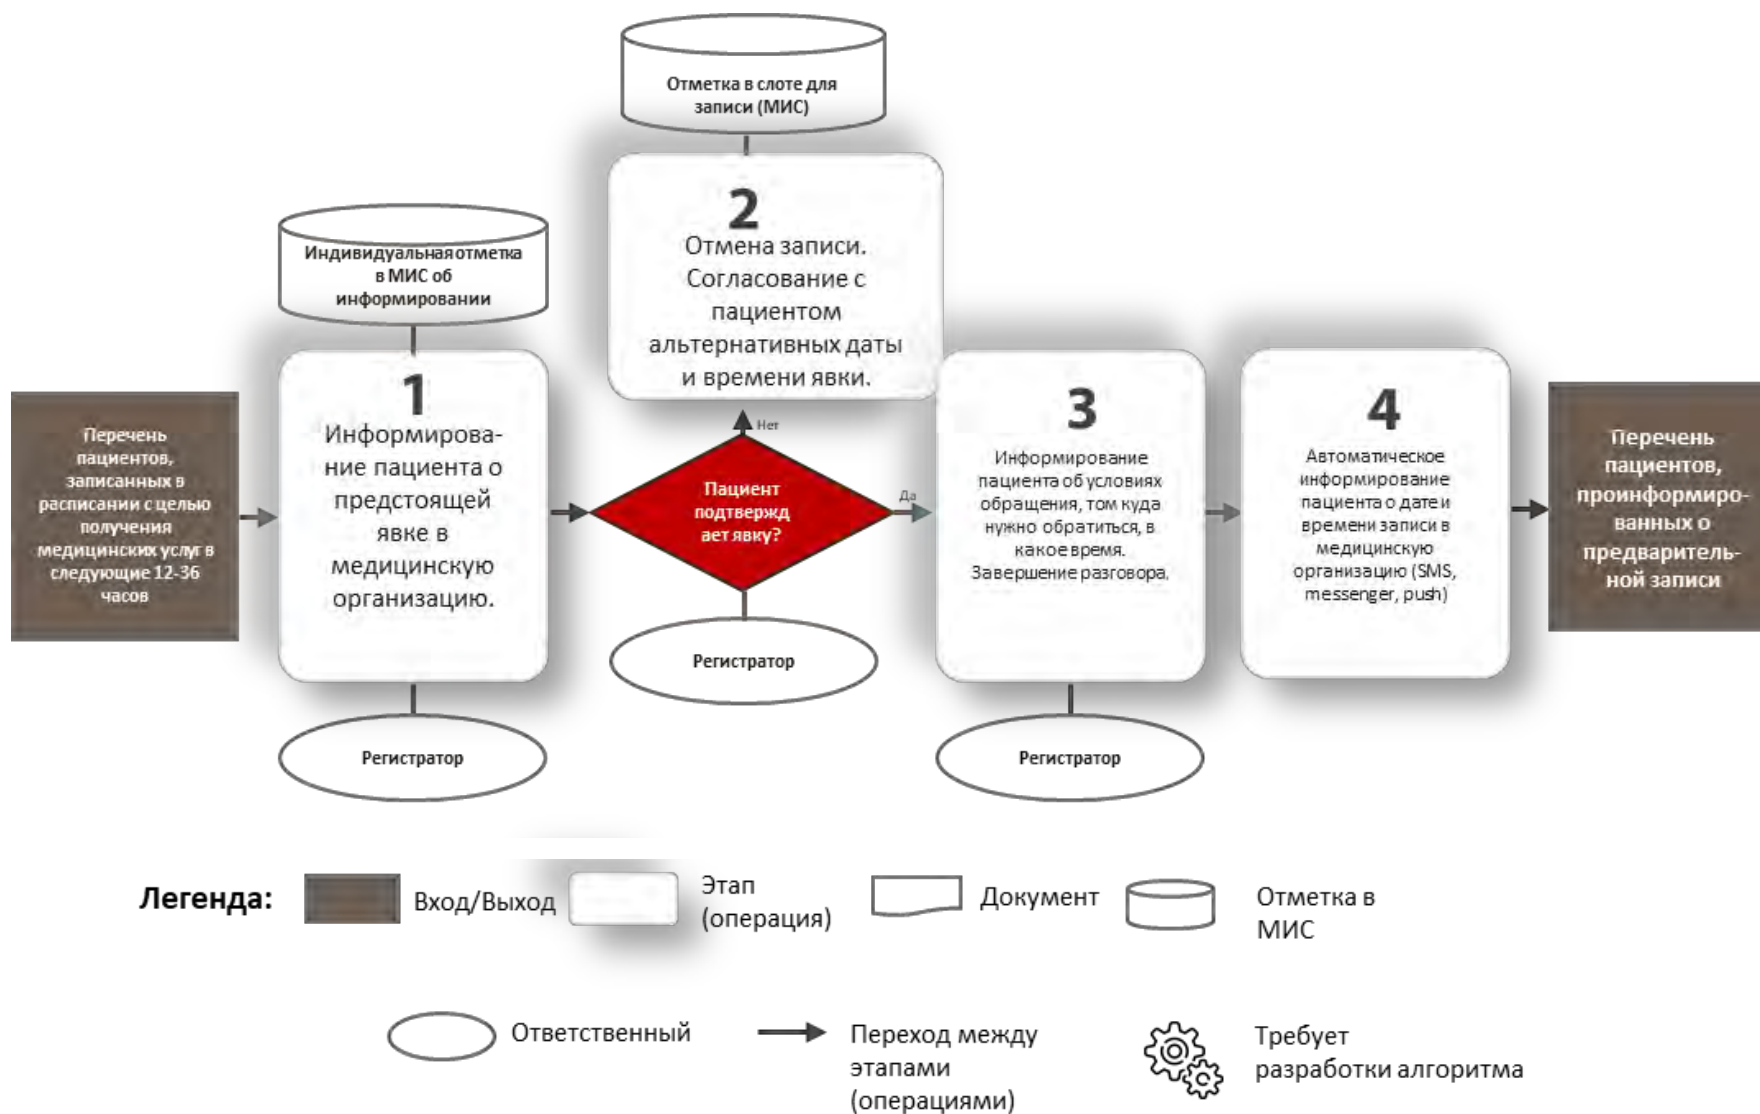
Отметка в слоте для записи (МИС)

Индивидуальная отметка в МИС об информировании

Перечень пациентов, записанных в расписании с целью получения медицинских услуг в следующие 12-36 часов

1
Информирование пациента о предстоящей явке в медицинскую организацию.

Регистратор

2
Отмена записи. Согласование с пациентом альтернативных даты и времени явки.

Нет

Пациент подтверждает явку?

Да

Регистратор

3
Информирование пациента об условиях обращения, том куда нужно обратиться, в какое время. Завершение разговора.

Регистратор

4
Автоматическое информирование пациента о дате и времени записи в медицинскую организацию (SMS, messenger, push)

Перечень пациентов, проинформированных о предварительной записи

Легенда: Вход/Выход Этап (операция) Документ Отметка в МИС

Ответственный Переход между этапами (операциями) Требует разработки алгоритма